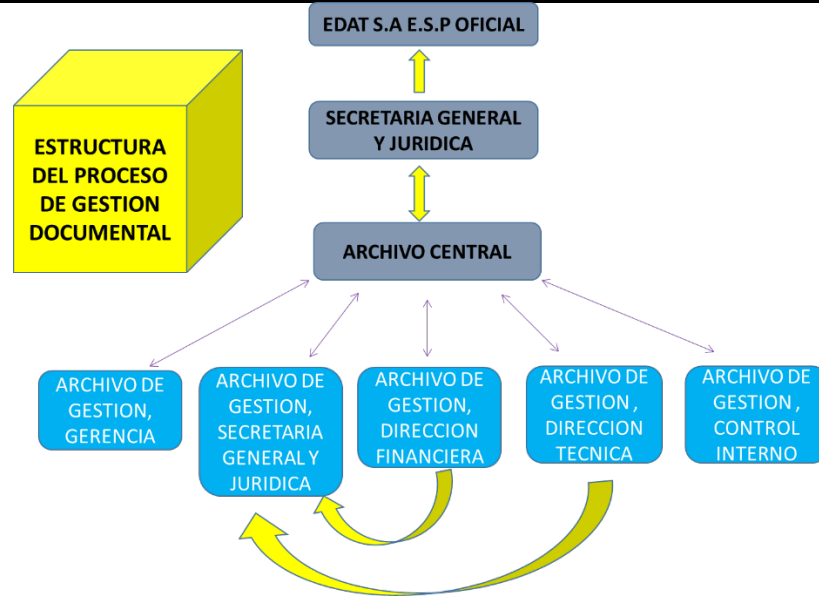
EDAT S.A E.S.P OFICIAL

SECRETARIA GENERAL Y JURIDICA

ESTRUCTURA DEL PROCESO DE GESTION DOCUMENTAL

ARCHIVO CENTRAL

ARCHIVO DE GESTION, GERENCIA

ARCHIVO DE GESTION, SECRETARIA GENERAL Y JURIDICA

ARCHIVO DE GESTION, DIRECCION FINANCIERA

ARCHIVO DE GESTION , DIRECCION TECNICA

ARCHIVO DE GESTION , CONTROL INTERNO